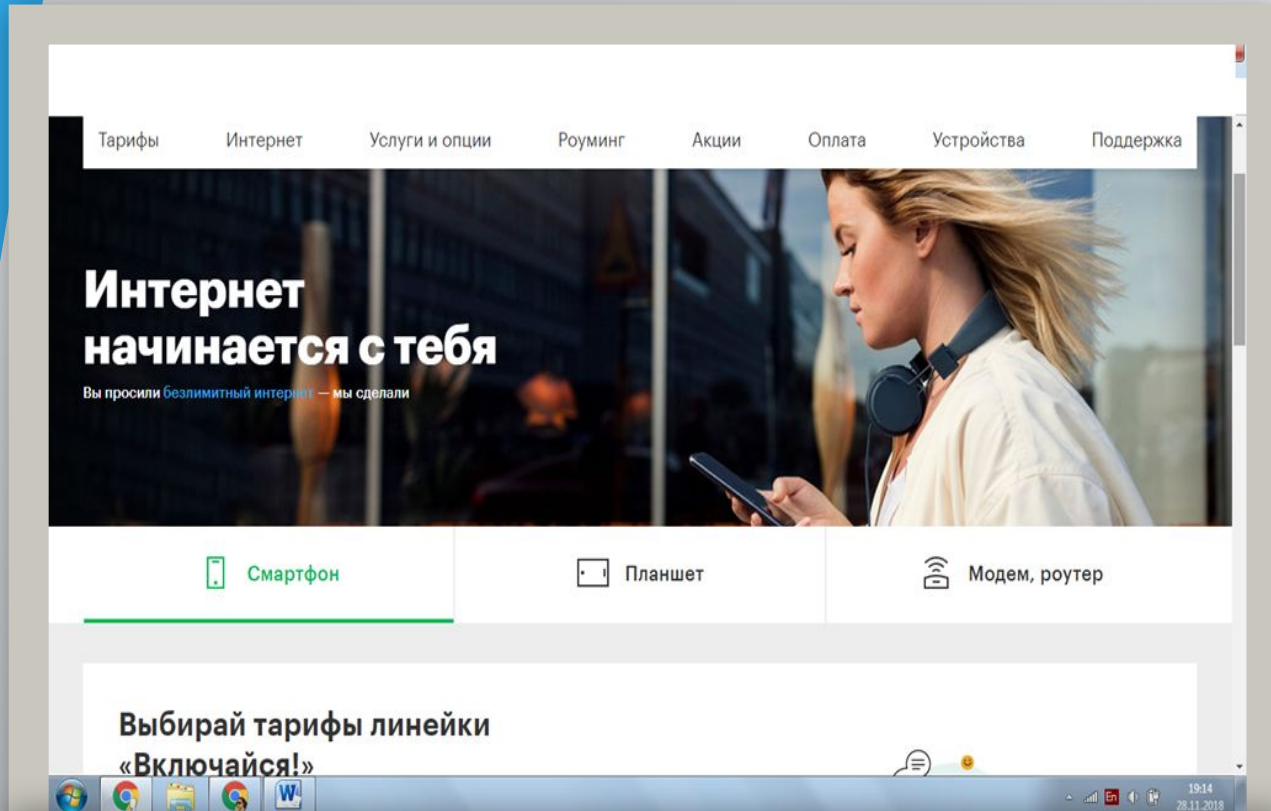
Тарифы Интернет Услуги и опции Роуминг Акции Оплата Устройства Поддержка

Интернет начинается с тебя

Вы просили безлимитный интернет — мы сделали

Смартфон

Планшет

Модем, роутер

Выбирай тарифы линейки «Включайся!»

En

19:14
28.11.2018